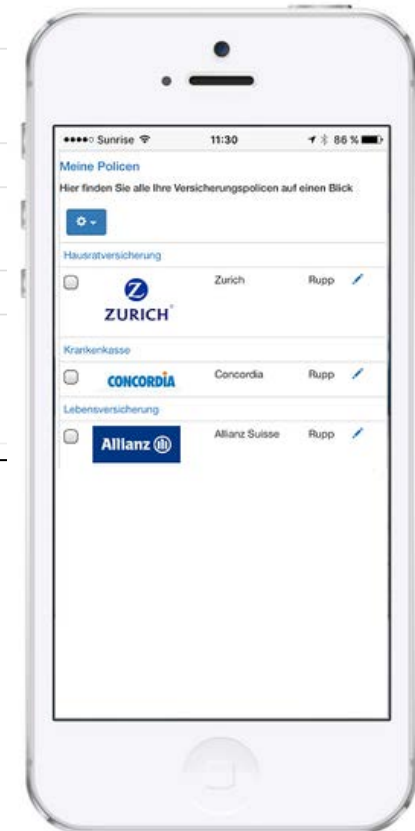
•••••○ Sunrise 11:30 86 %

Meine Policen

Hier finden Sie alle Ihre Versicherungspolicen auf einen Blick

Hausratversicherung

ZURICH

Zurich Rupp

Krankenkasse

CONCORDIA

Concordia Rupp

Lebensversicherung

Allianz

Allianz Suisse Rupp